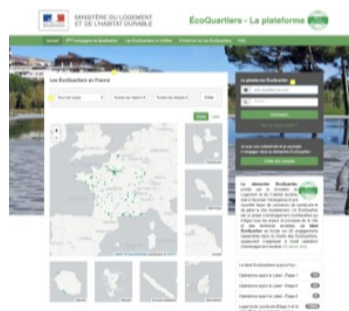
MINISTÈRE DU LOGEMENT ET DE L'HABITAT DURABLE

ÉcoQuartiers - La plateforme

Accueil

Les ÉcoQuartiers en France

Tous les types

Toutes les régions

Toutes les étapes

Filtrer

La plateforme ÉcoQuartier

Connexion

Le label ÉcoQuartier

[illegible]